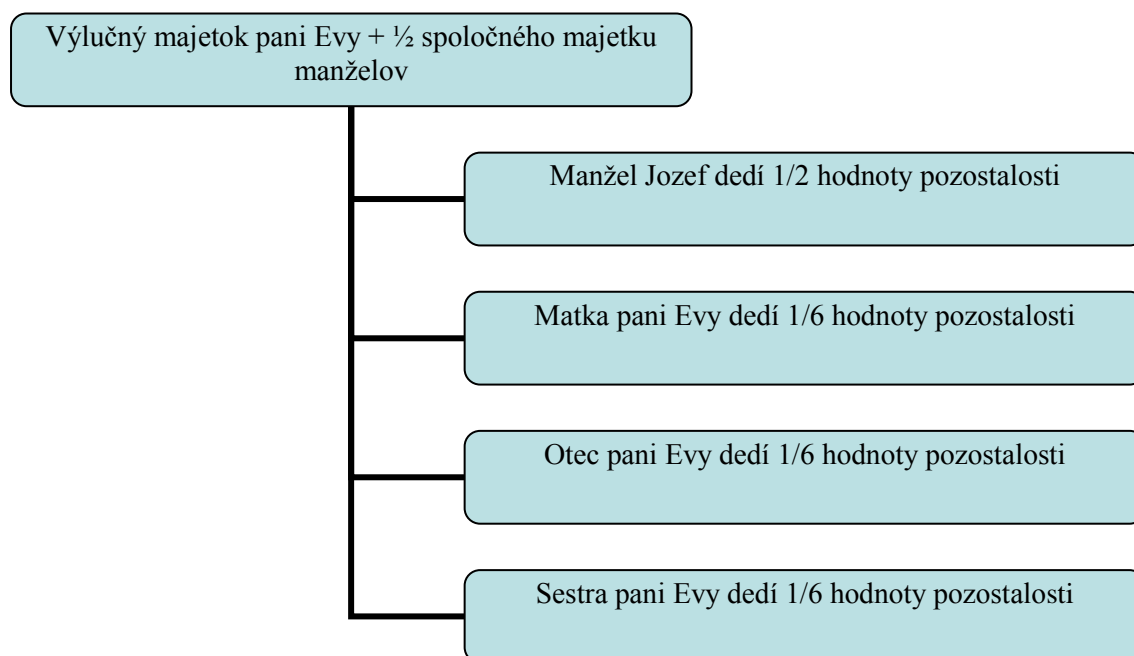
Výlučný majetok pani Evy + ½ spoločného majetku manželov

Manžel Jozef dedí 1/2 hodnoty pozostalosti

Matka pani Evy dedí 1/6 hodnoty pozostalosti

Otec pani Evy dedí 1/6 hodnoty pozostalosti

Sestra pani Evy dedí 1/6 hodnoty pozostalosti